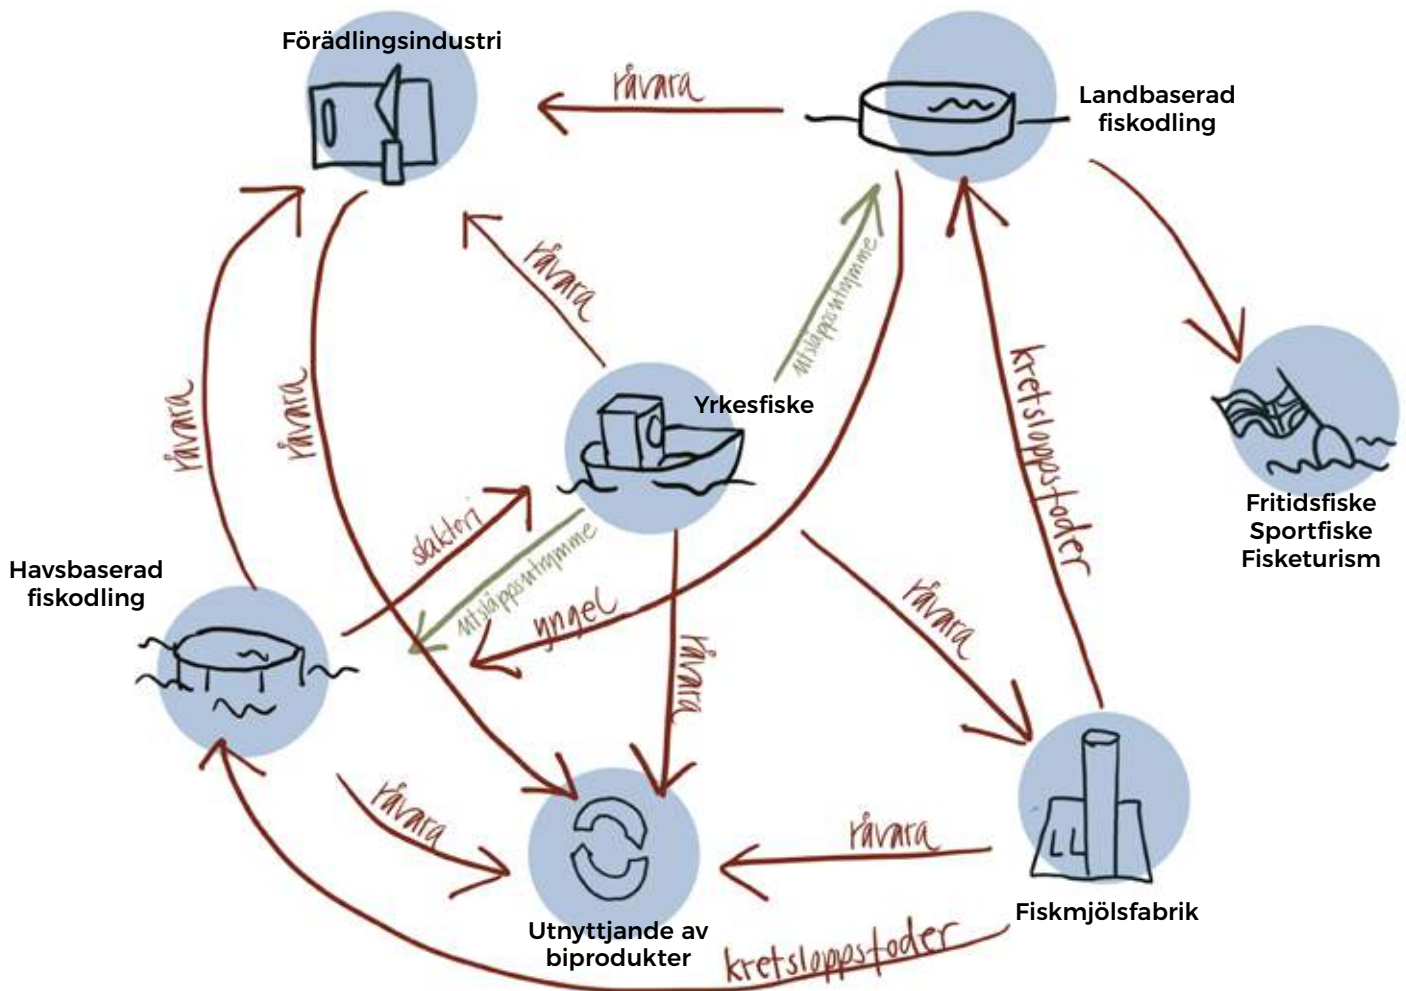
Förädlingsindustri

råvara

Landbaserad fiskodling

råvara

utsläppsutrymme

råvara

råvara

kretsloppsfoder

Yrkesfiske

Fritidsfiske Sportfiske Fisketurism

slakteri

utsläppsutrymme

Havsbaserad fiskodling

yngel

råvara

råvara

råvara

råvara

Fiskmjölsfabrik

Utnyttjande av biprodukter

kretsloppsfoder